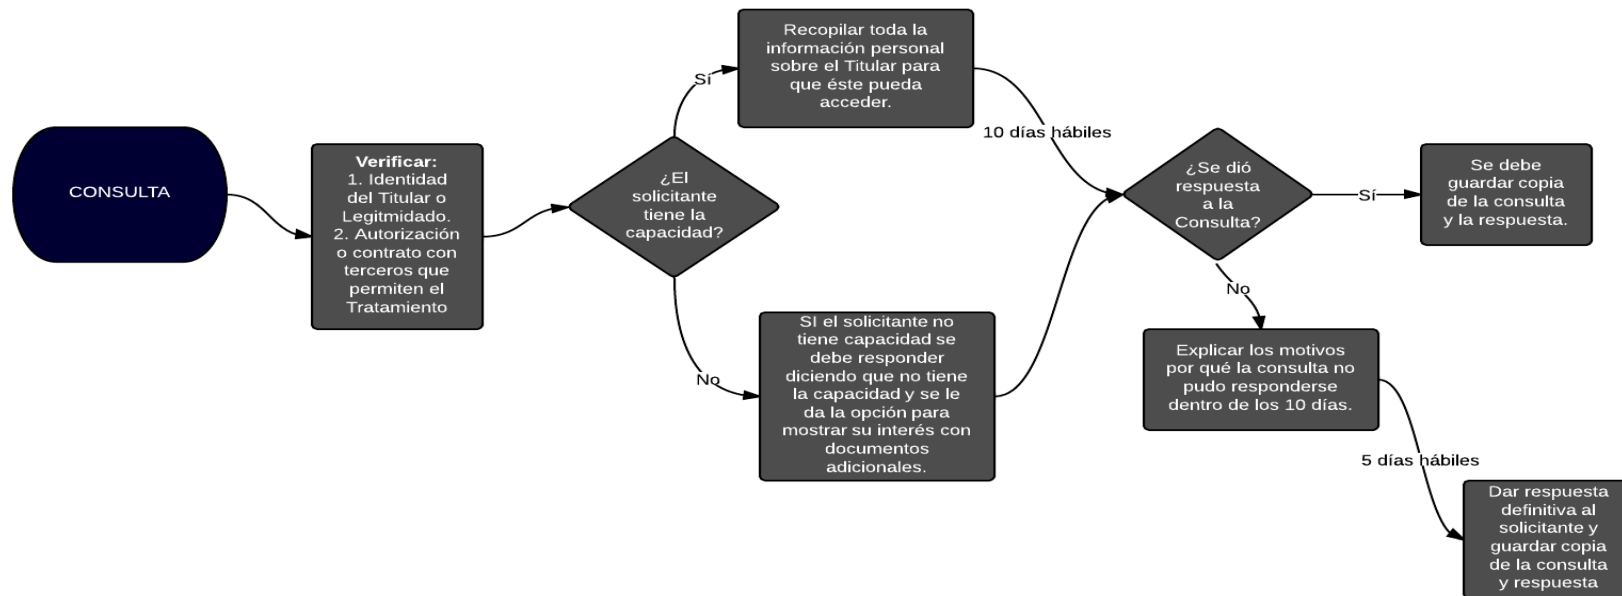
CONSULTA

Verificar:
1. Identidad del Titular o Legitimidad.
2. Autorización o contrato con terceros que permiten el Tratamiento

¿El solicitante tiene la capacidad?

Sí

Recopilar toda la información personal sobre el Titular para que éste pueda acceder.

No

SI el solicitante no tiene capacidad se debe responder diciendo que no tiene la capacidad y se le da la opción para mostrar su interés con documentos adicionales.

10 días hábiles

¿Se dió respuesta a la Consulta?

Sí

Se debe guardar copia de la consulta y la respuesta.

No

Explicar los motivos por qué la consulta no pudo responderse dentro de los 10 días.

5 días hábiles

Dar respuesta definitiva al solicitante y guardar copia de la consulta y respuesta